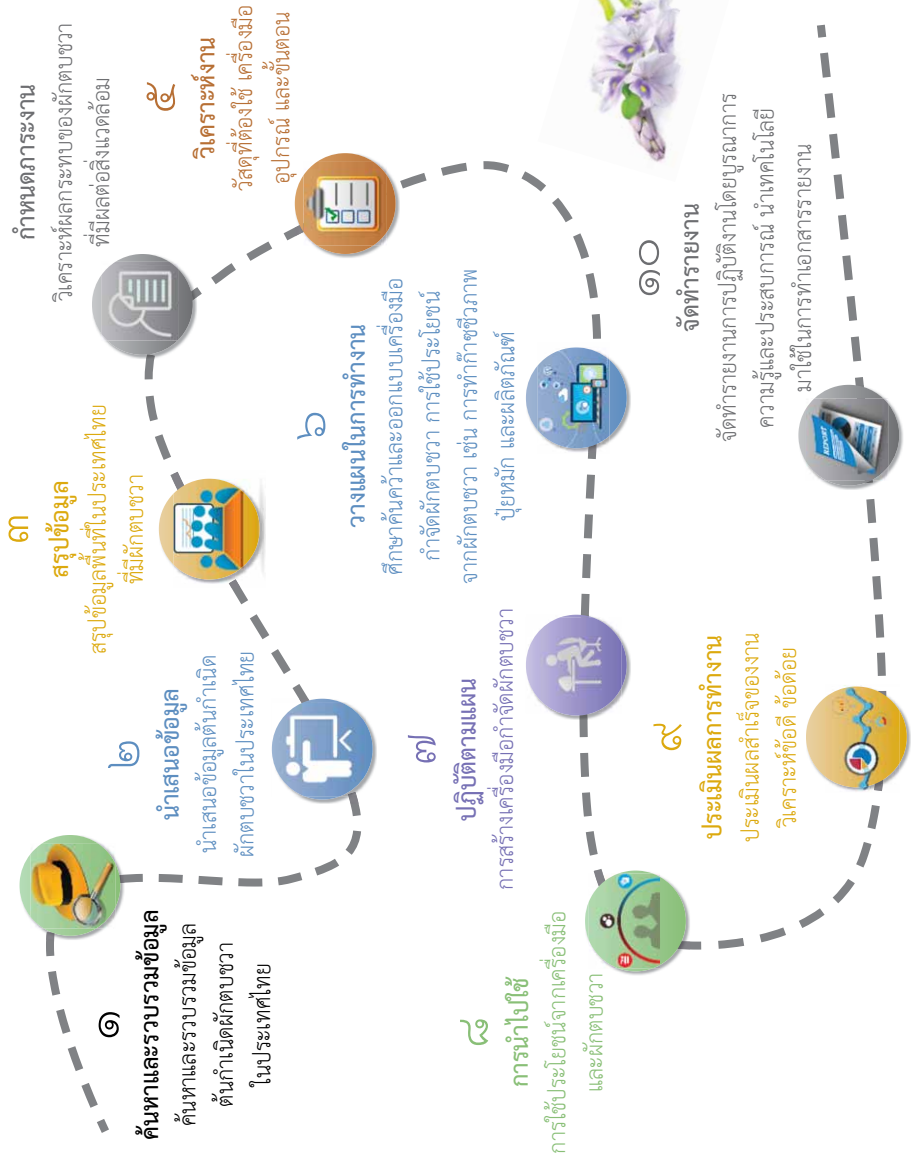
๑
ค้นหาและรวบรวมข้อมูล
ค้นหาและรวบรวมข้อมูล ต้นกำเนิดผักตบชวา ในประเทศไทย

๒
นำเสนอข้อมูล
นำเสนอข้อมูลต้นกำเนิด ผักตบชวาในประเทศไทย

๓
สรุปข้อมูล
สรุปข้อมูลพื้นที่ในประเทศไทย ที่มีผักตบชวา

๔
กำหนดภาระงาน
วิเคราะห์ผลกระทบของผักตบชวา ที่มีผลต่อสิ่งแวดล้อม

๕
วิเคราะห์งาน
วัสดุที่ต้องใช้ เครื่องมือ อุปกรณ์ และขั้นตอน

๖
วางแผนในการทำงาน
ศึกษาค้นคว้าและออกแบบเครื่องมือ กำจัดผักตบชวา การใช้ประโยชน์ จากผักตบชวา เช่น การทำก๊าซชีวภาพ ปุ๋ยหมัก และผลิตภัณฑ์

๗
ปฏิบัติตามแผน
การสร้างเครื่องมือกำจัดผักตบชวา

๘
การนำไปใช้
การใช้ประโยชน์จากเครื่องมือ และผักตบชวา

๙
ประเมินผลการทำงาน
ประเมินผลสำเร็จของงาน วิเคราะห์ข้อดี ข้อด้อย

๑๐
จัดทำรายงาน
จัดทำรายงานการปฏิบัติงานโดยบูรณาการ ความรู้และประสบการณ์ นำเทคโนโลยี มาใช้ในการทำเอกสารรายงาน

REPORT